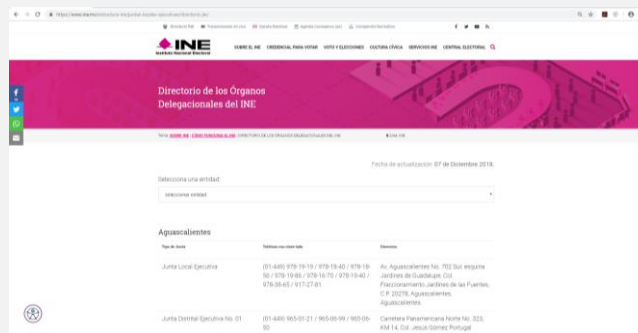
INE
Instituto Nacional Electoral

SOBRE EL INE   CREDENCIAL PARA VOTAR   VOTO Y ELECCIONES   CULTURA CÍVICA   SERVICIOS INE   CENTRAL ELECTORAL

Directorio de los Órganos Delegacionales del INE

Fecha de actualización: 07 de Diciembre 2018.

Selecciona una entidad:

selecciona entidad

Aguascalientes

| Tipo de Junta | Teléfono con clave lada | Domicilio |
|---|---|---|
| Junta Local Ejecutiva | (01-449) 978-19-19 / 978-18-40 / 978-18-50 / 978-19-86 / 978-16-75 / 978-18-40 / 978-38-65 / 917-27-81 | Av. Aguascalientes No. 702 Sur esquina Jardines de Guadalupe, Col. Fraccionamiento Jardines de las Fuentes, C.P. 20278, Aguascalientes, Aguascalientes. |
| Junta Distrital Ejecutiva No. 01 | (01-449) 965-01-21 / 965-05-99 / 965-05-50 | Carretera Panamericana Norte No. 323, KM 14, Col. Jesús Gómez Portugal |